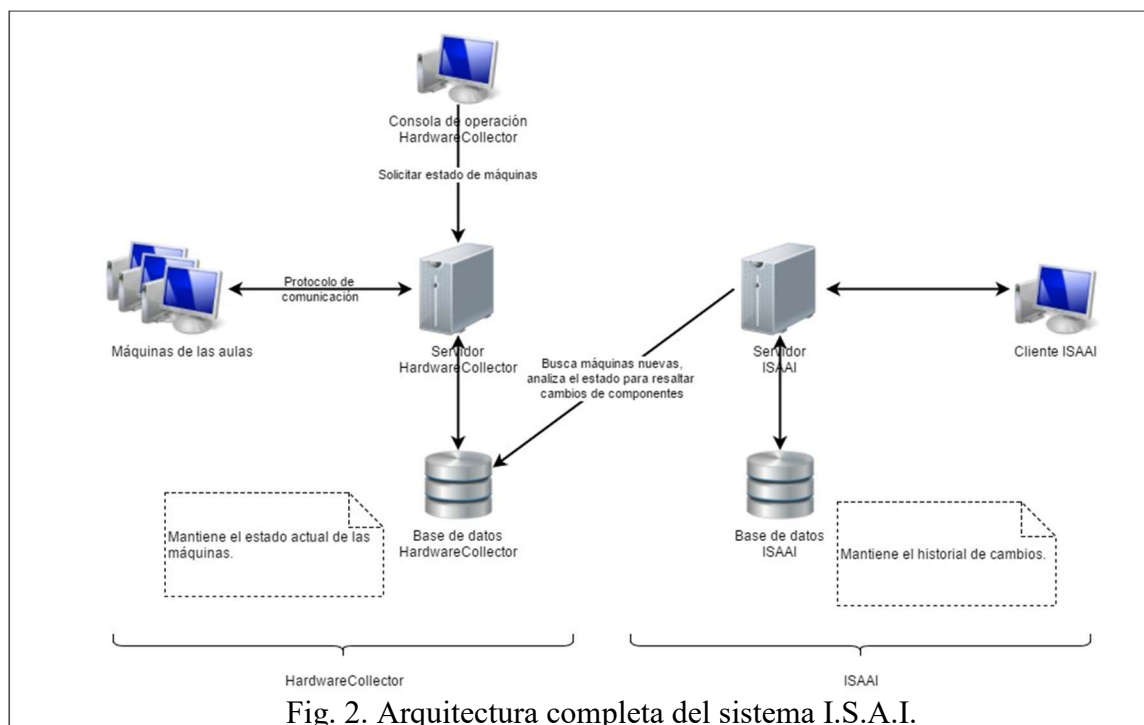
Consola de operación HardwareCollector

Solicitar estado de máquinas

Protocolo de comunicación

Máquinas de las aulas

Servidor HardwareCollector

Busca máquinas nuevas, analiza el estado para resaltar cambios de componentes

Servidor ISAAI

Cliente ISAAI

Base de datos HardwareCollector

Mantiene el estado actual de las máquinas.

Base de datos ISAAI

Mantiene el historial de cambios.

HardwareCollector

ISAAI

Fig. 2. Arquitectura completa del sistema I.S.A.I.